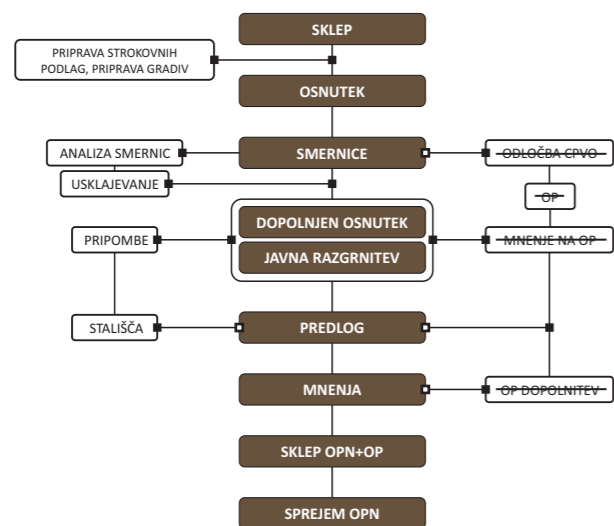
SKLEP

PRIPRAVA STROKOVNIH PODLAG, PRIPRAVA GRADIV

OSNUTEK

ANALIZA SMERNIC

SMERNICE

ODLOČBA CPVO

USKLAJEVANJE

OP

DOPOLNJEN OSNUTEK

JAVNA RAZGRNITEV

PRIPOMBE

MNENJE NA OP

STALIŠČA

PREDLOG

MNENJA

OP DOPOLNITEV

SKLEP OPN+OP

SPREJEM OPN